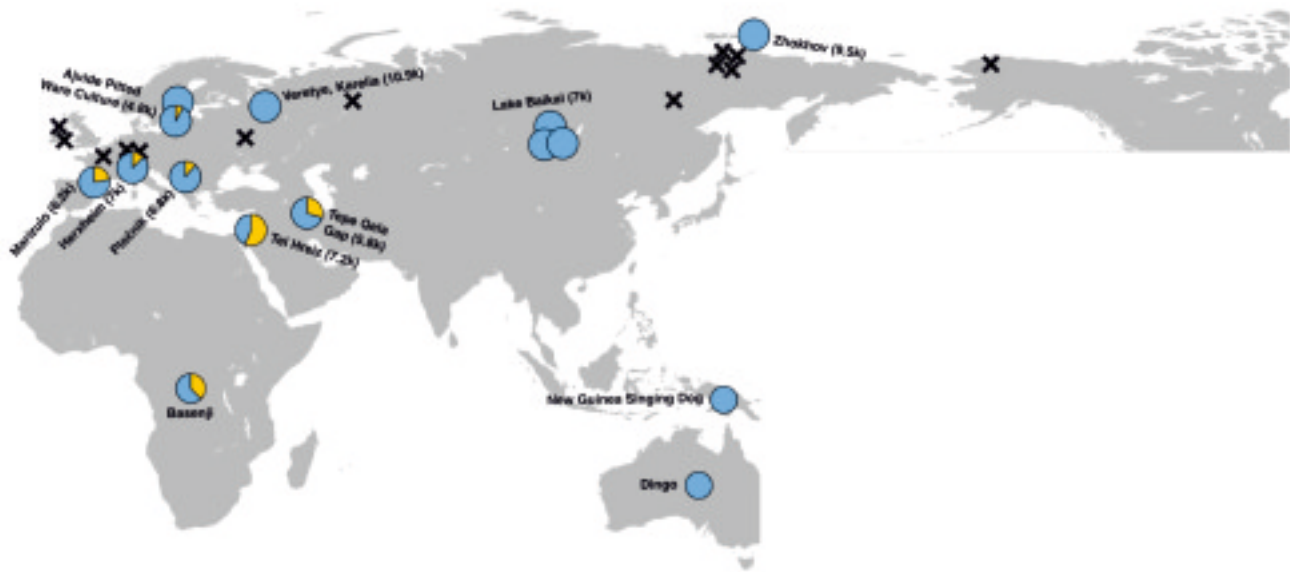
Zhokhov (9.5k)
Ajvide Pitted Ware Culture (4.8k)
Veretye, Karelia (10.9k)
Lake Baikal (7k)
Manzulo (6.2k)
Herxheim (7k)
Pločnik (6.8k)
Tepe Gola Gap (5.8k)
Tel Hraiz (7.2k)
Basenji
New Guinea Singing Dog
Dingo